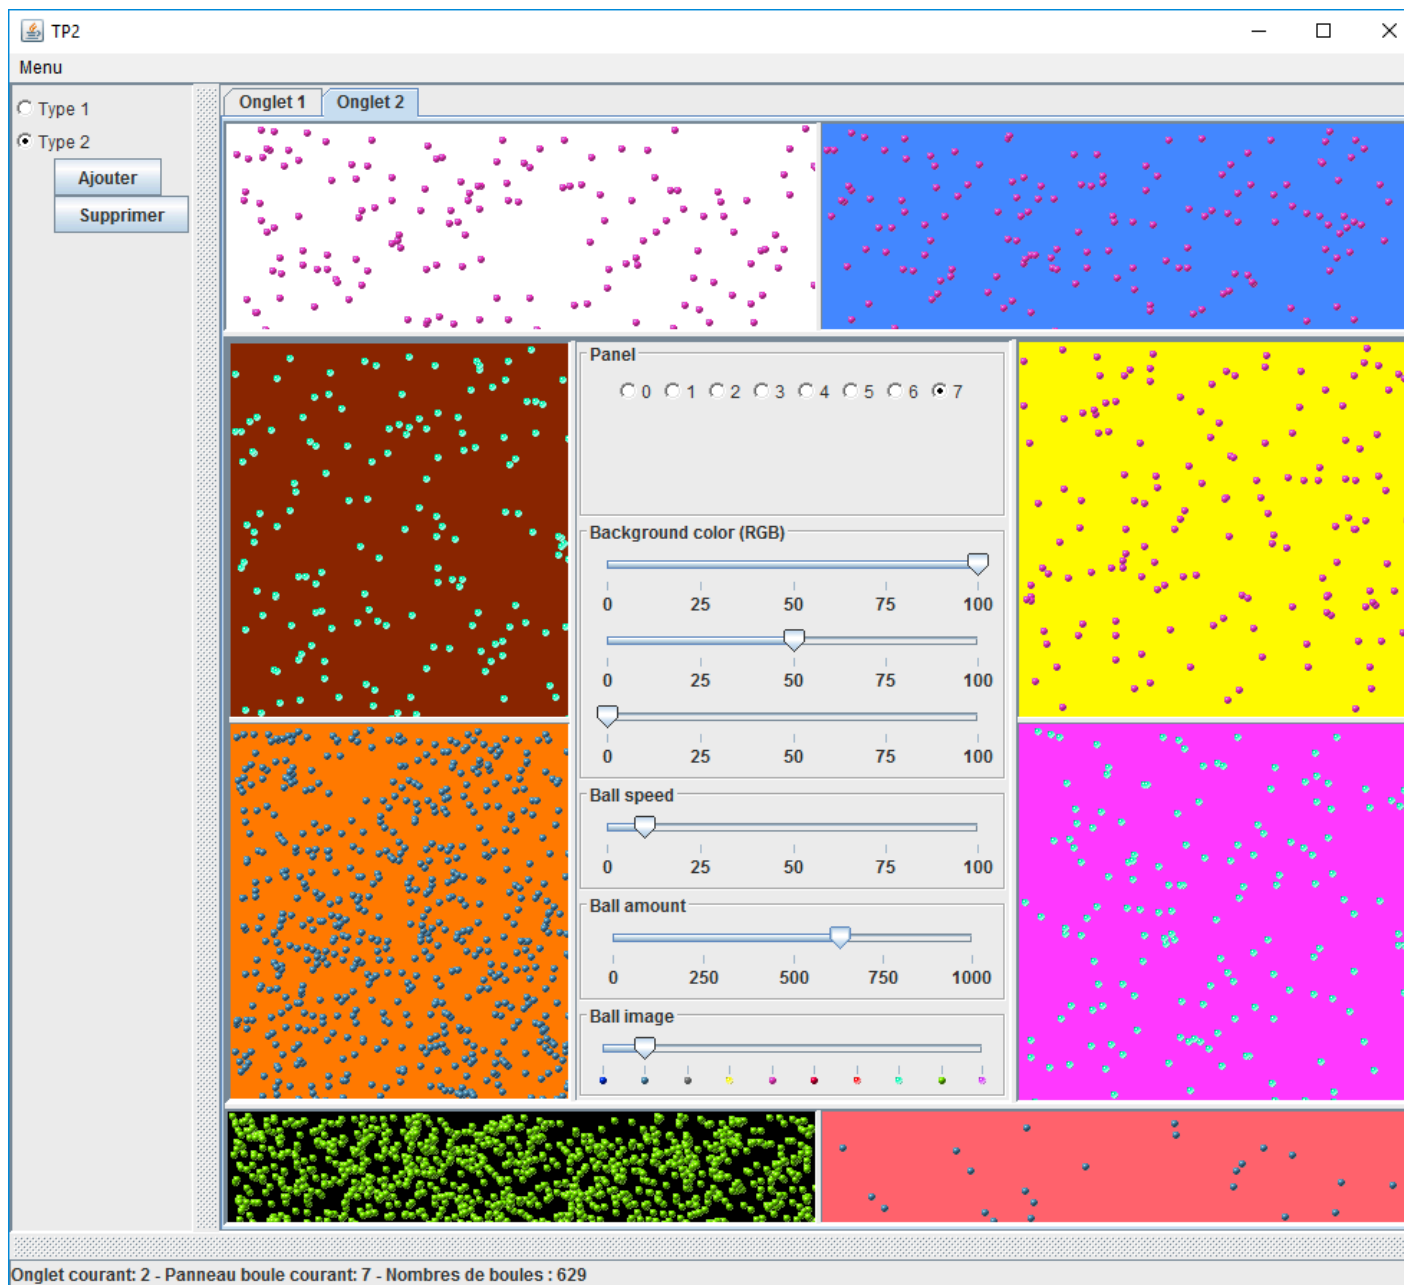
TP2

Menu

Type 1
Type 2
Ajouter
Supprimer

Onglet 1
Onglet 2

Panel
0 1 2 3 4 5 6 7

Background color (RGB)
0 25 50 75 100
0 25 50 75 100
0 25 50 75 100

Ball speed
0 25 50 75 100

Ball amount
0 250 500 750 1000

Ball image

Onglet courant: 2 - Panneau boule courant: 7 - Nombres de boules : 629